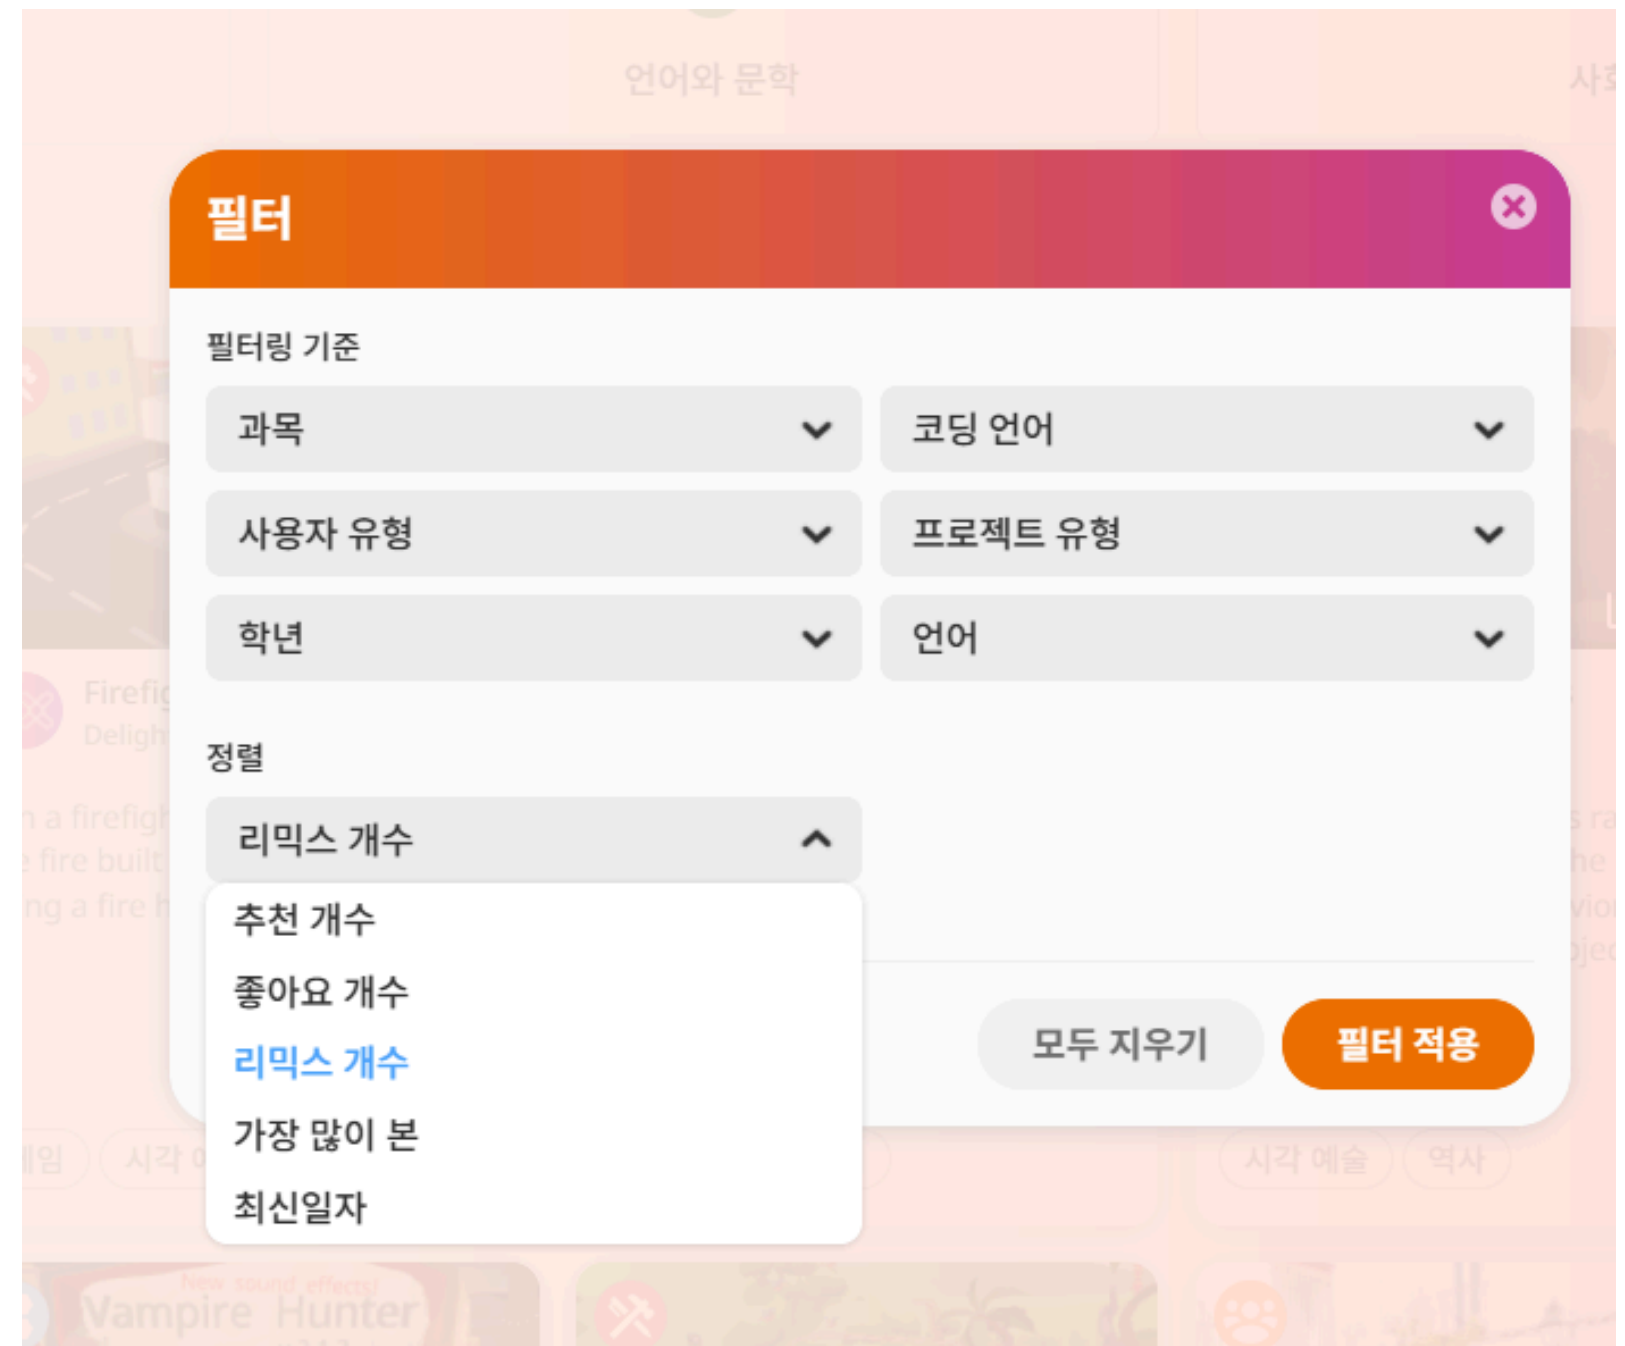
언어와 문학

필터

필터링 기준

과목

코딩 언어

사용자 유형

프로젝트 유형

학년

언어

정렬

리믹스 개수

추천 개수
좋아요 개수
리믹스 개수
가장 많이 본
최신일자

모두 지우기

필터 적용

Firefig
Deligh

n a firefigh
e fire built
ng a fire h

시각 예술
역사

Vampire Hunter
New sound effects!